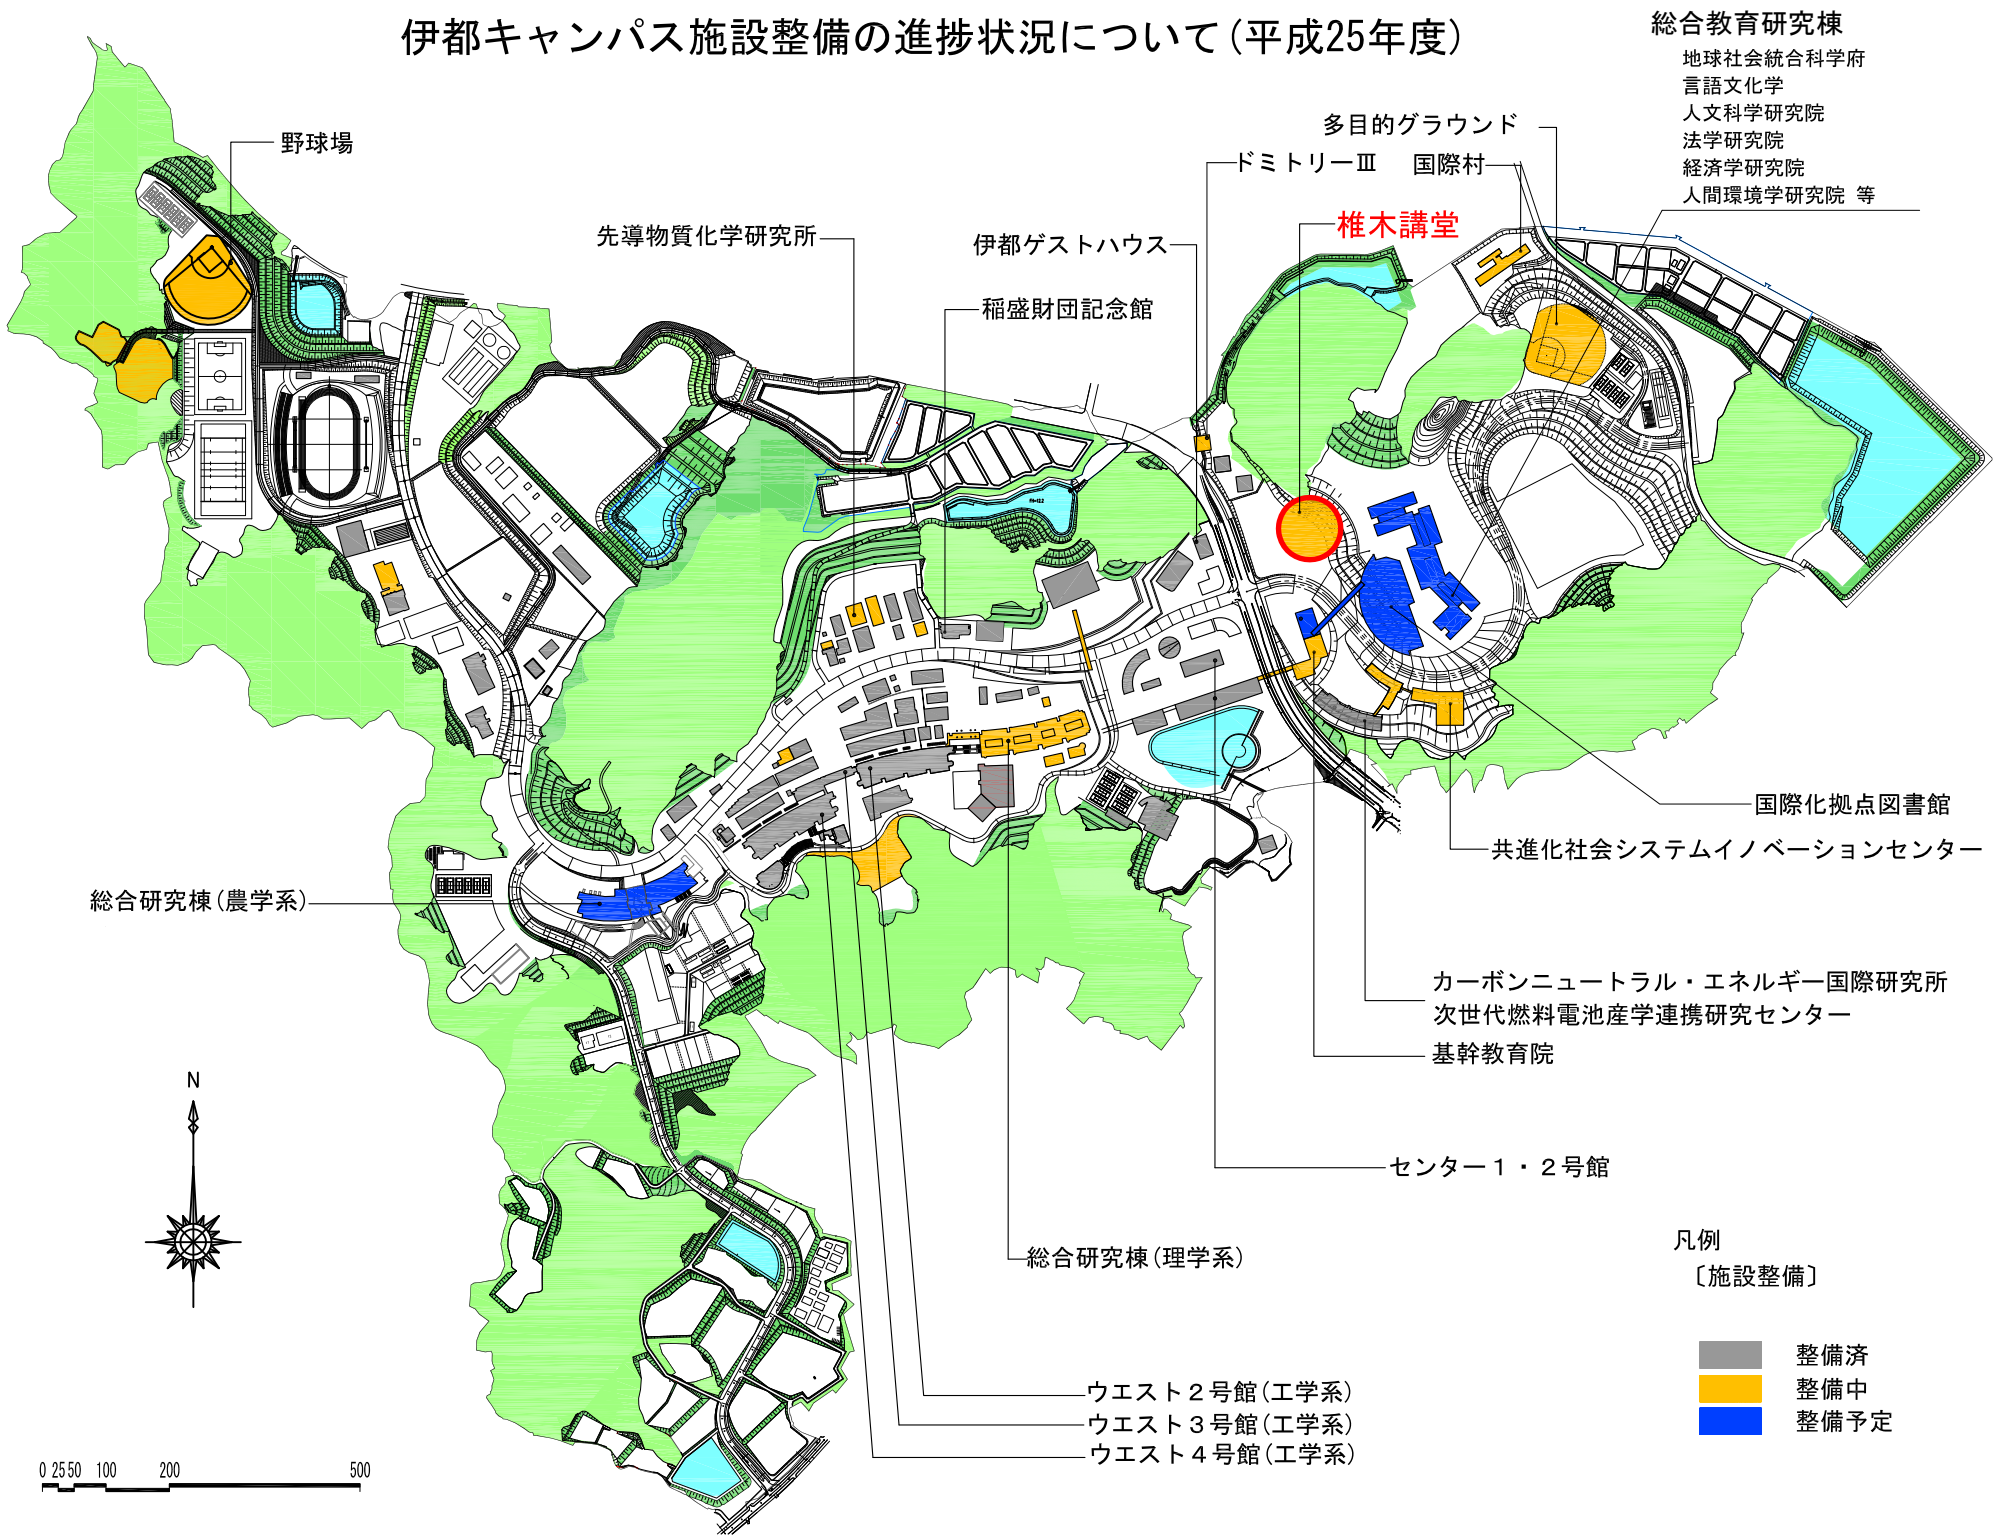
伊都キャンパス施設整備の進捗状況について(平成25年度)

総合教育研究棟
地球社会統合科学府
言語文化学
人文科学研究院
法学研究院
経済学研究院
人間環境学研究院 等

多目的グラウンド
ドミトリーⅢ
国際村
椎木講堂
野球場
先導物質化学研究所
伊都ゲストハウス
稲盛財団記念館

国際化拠点図書館
共進化社会システムイノベーションセンター
総合研究棟(農学系)
カーボンニュートラル・エネルギー国際研究所
次世代燃料電池産学連携研究センター
基幹教育院
センター1・2号館

N

総合研究棟(理学系)

凡例
〔施設整備〕
整備済
整備中
整備予定

ウエスト2号館(工学系)
ウエスト3号館(工学系)
ウエスト4号館(工学系)

0 25 50 100 200 500